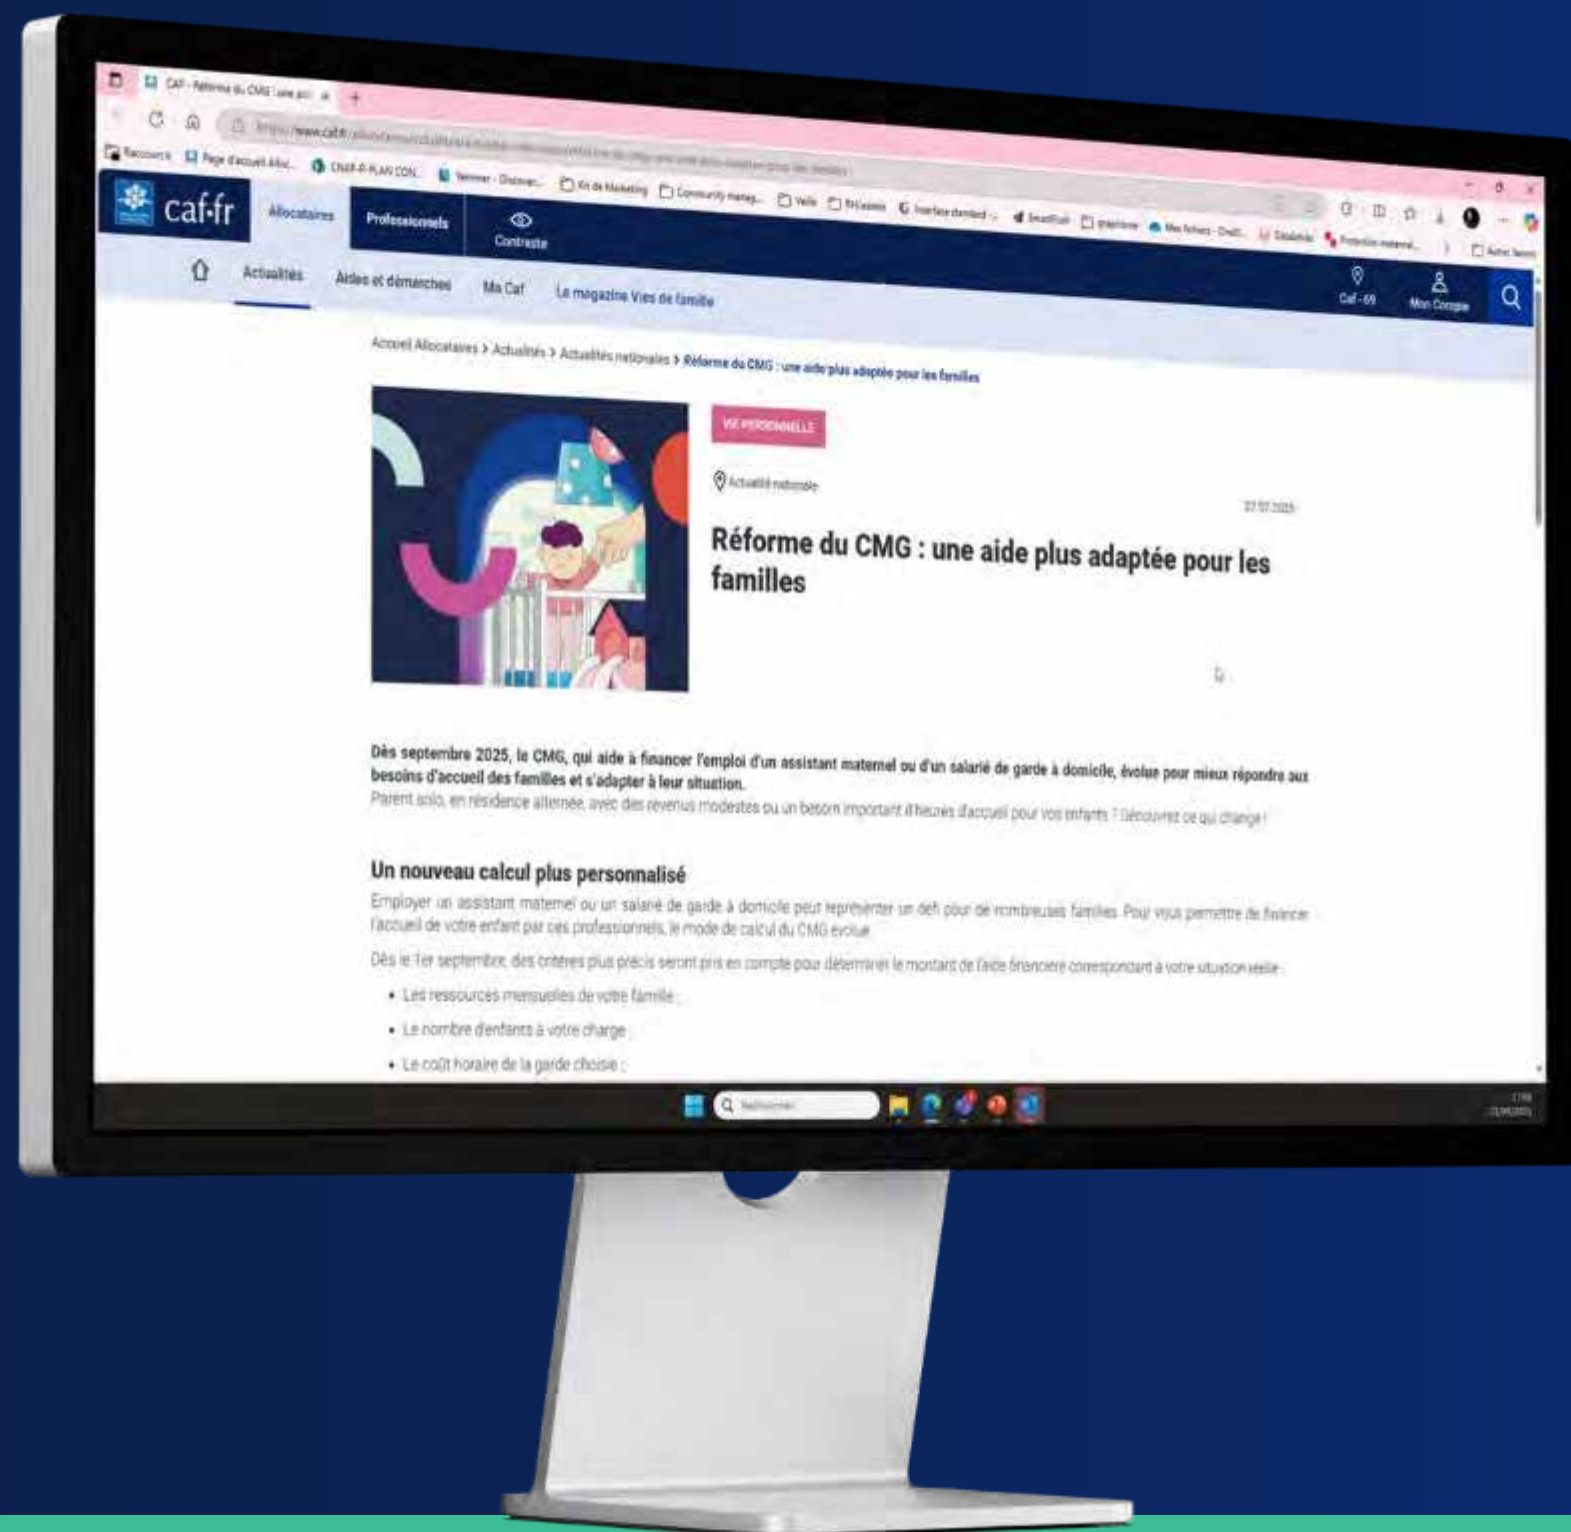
CAF - Réforme du CMG : une aid

https://www.caf.fr/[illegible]

Raccourcis Page d'accueil Allo... CNAF-P-PLAN CON... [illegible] Kit de Marketing Community manag... Veille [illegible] Interface dossiers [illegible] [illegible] Mes fichiers - OneD... Statistiques Protection maternel... Autres favoris

caf·fr Allocataires Professionnels Contraste

Actualités Aides et démarches Ma Caf Le magazine Vies de famille Caf - 69 Mon Compte

Accueil Allocataires > Actualités > Actualités nationales > Réforme du CMG : une aide plus adaptée pour les familles

VIE PERSONNELLE

Actualité nationale

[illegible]

Réforme du CMG : une aide plus adaptée pour les familles

Dès septembre 2025, le CMG, qui aide à financer l'emploi d'un assistant maternel ou d'un salarié de garde à domicile, évolue pour mieux répondre aux besoins d'accueil des familles et s'adapter à leur situation.
Parent solo, en résidence alternée, avec des revenus modestes ou un besoin important d'heures d'accueil pour vos enfants ? Découvrez ce qui change !

Un nouveau calcul plus personnalisé

Employer un assistant maternel ou un salarié de garde à domicile peut représenter un défi pour de nombreuses familles. Pour vous permettre de financer l'accueil de votre enfant par ces professionnels, le mode de calcul du CMG évolue.

Dès le 1er septembre, des critères plus précis seront pris en compte pour déterminer le montant de l'aide financière correspondant à votre situation réelle :

• Les ressources mensuelles de votre famille ;
• Le nombre d'enfants à votre charge ;
• Le coût horaire de la garde choisie ;

Rechercher